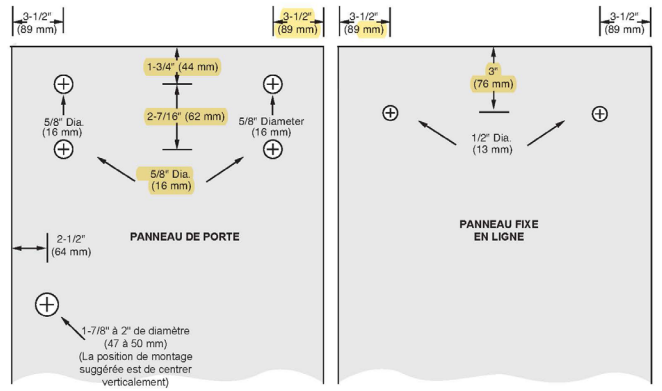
3-1/2"
(89 mm)

3-1/2"
(89 mm)

1-3/4" (44 mm)

2-7/16" (62 mm)

5/8" Dia.
(16 mm)

5/8" Diameter
(16 mm)

5/8" Dia.
(16 mm)

PANNEAU DE PORTE

2-1/2"
(64 mm)

1-7/8" à 2" de diamètre
(47 à 50 mm)
(La position de montage suggérée est de centrer verticalement)

3-1/2"
(89 mm)

3-1/2"
(89 mm)

3"
(76 mm)

1/2" Dia.
(13 mm)

PANNEAU FIXE
EN LIGNE